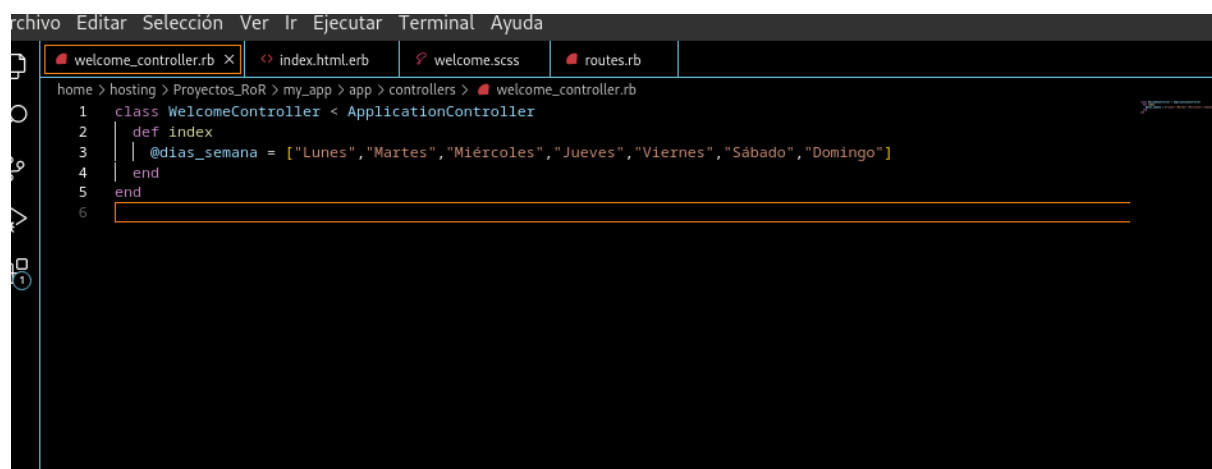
rchivo Editar Selección Ver Ir Ejecutar Terminal Ayuda

welcome_controller.rb × index.html.erb welcome.scss routes.rb

home > hosting > Proyectos_RoR > my_app > app > controllers > welcome_controller.rb

1 class WelcomeController < ApplicationController
2 def index
3 @dias_semana = ["Lunes","Martes","Miércoles","Jueves","Viernes","Sábado","Domingo"]
4 end
5 end
6

1